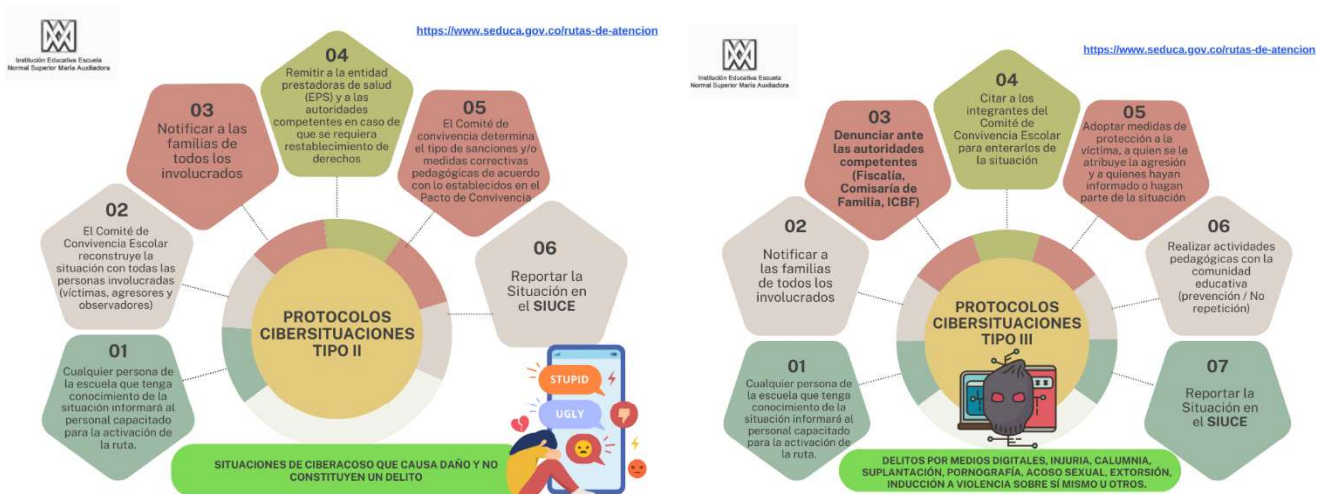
Institución Educativa Escuela Normal Superior María Auxiliadora

https://www.seduca.gov.co/rutas-de-atencion

04
Remitir a la entidad prestadoras de salud (EPS) y a las autoridades competentes en caso de que se requiera restablecimiento de derechos

03
Notificar a las familias de todos los involucrados

05
El Comité de convivencia determina el tipo de sanciones y/o medidas correctivas pedagógicas de acuerdo con lo establecidos en el Pacto de Convivencia

02
El Comité de Convivencia Escolar reconstruye la situación con todas las personas involucradas (víctimas, agresores y observadores)

06
Reportar la Situación en el SIUCE

PROTOCOLOS CIBERSITUACIONES TIPO II

01
Cualquier persona de la escuela que tenga conocimiento de la situación informará al personal capacitado para la activación de la ruta.

STUPID

UGLY

SITUACIONES DE CIBERACOSO QUE CAUSA DAÑO Y NO CONSTITUYEN UN DELITO

Institución Educativa Escuela Normal Superior María Auxiliadora

https://www.seduca.gov.co/rutas-de-atencion

04
Citar a los integrantes del Comité de Convivencia Escolar para enterarlos de la situación

03
Denunciar ante las autoridades competentes (Fiscalía, Comisaría de Familia, ICBF)

05
Adoptar medidas de protección a la víctima, a quien se le atribuye la agresión y a quienes hayan informado o hagan parte de la situación

02
Notificar a las familias de todos los involucrados

06
Realizar actividades pedagógicas con la comunidad educativa (prevención / No repetición)

PROTOCOLOS CIBERSITUACIONES TIPO III

01
Cualquier persona de la escuela que tenga conocimiento de la situación informará al personal capacitado para la activación de la ruta.

07
Reportar la Situación en el SIUCE

DELITOS POR MEDIOS DIGITALES, INJURIA, CALUMNIA, SUPLANTACIÓN, PORNOGRAFÍA, ACOSO SEXUAL, EXTORSIÓN, INDUCCIÓN A VIOLENCIA SOBRE SÍ MISMO U OTROS.